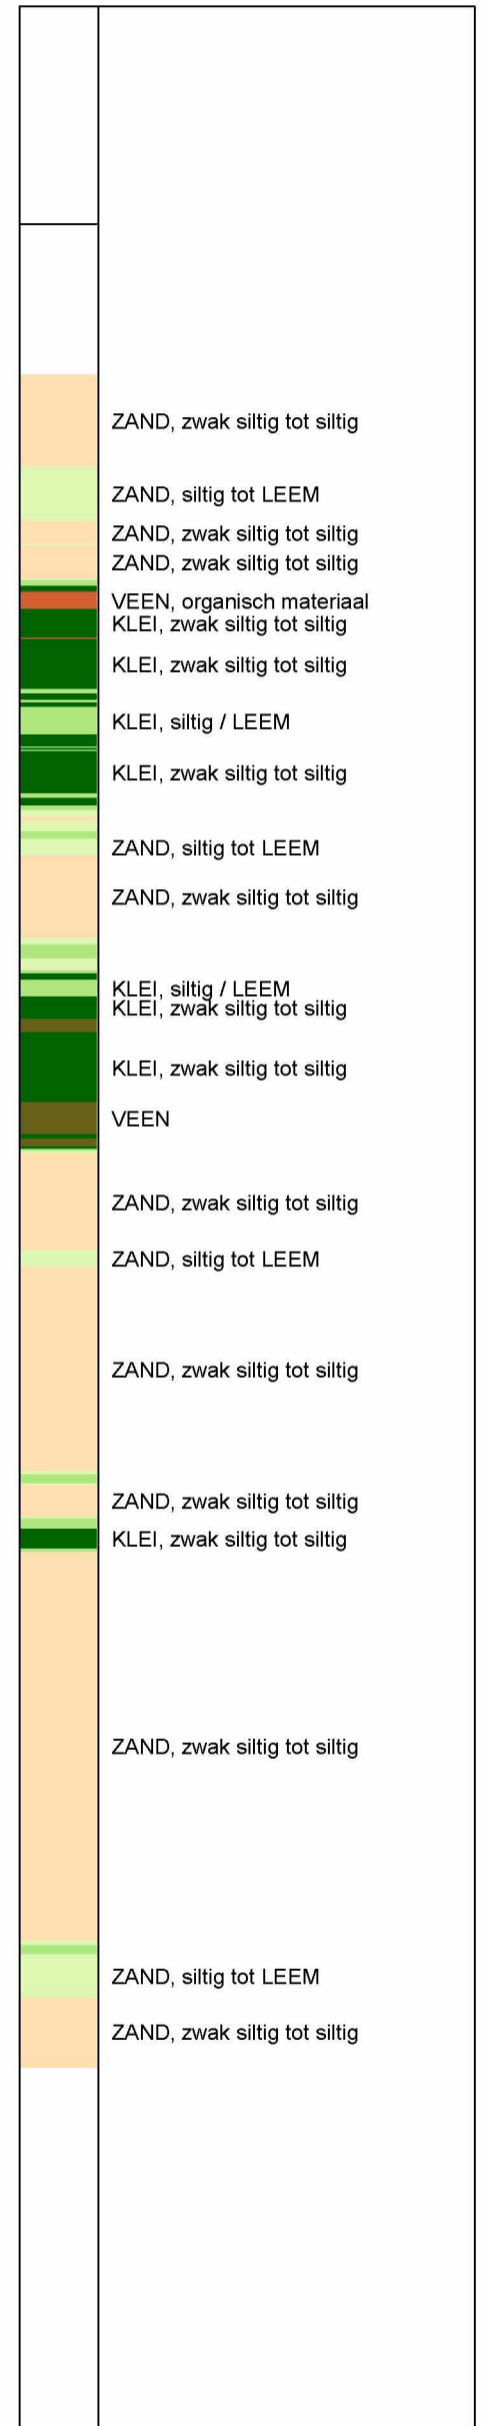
ZAND, zwak siltig tot siltig
ZAND, siltig tot LEEM
ZAND, zwak siltig tot siltig
ZAND, zwak siltig tot siltig
VEEN, organisch materiaal
KLEI, zwak siltig tot siltig
KLEI, zwak siltig tot siltig
KLEI, siltig / LEEM
KLEI, zwak siltig tot siltig
ZAND, siltig tot LEEM
ZAND, zwak siltig tot siltig
KLEI, siltig / LEEM
KLEI, zwak siltig tot siltig
KLEI, zwak siltig tot siltig
VEEN
ZAND, zwak siltig tot siltig
ZAND, siltig tot LEEM
ZAND, zwak siltig tot siltig
ZAND, zwak siltig tot siltig
KLEI, zwak siltig tot siltig
ZAND, zwak siltig tot siltig
ZAND, siltig tot LEEM
ZAND, zwak siltig tot siltig